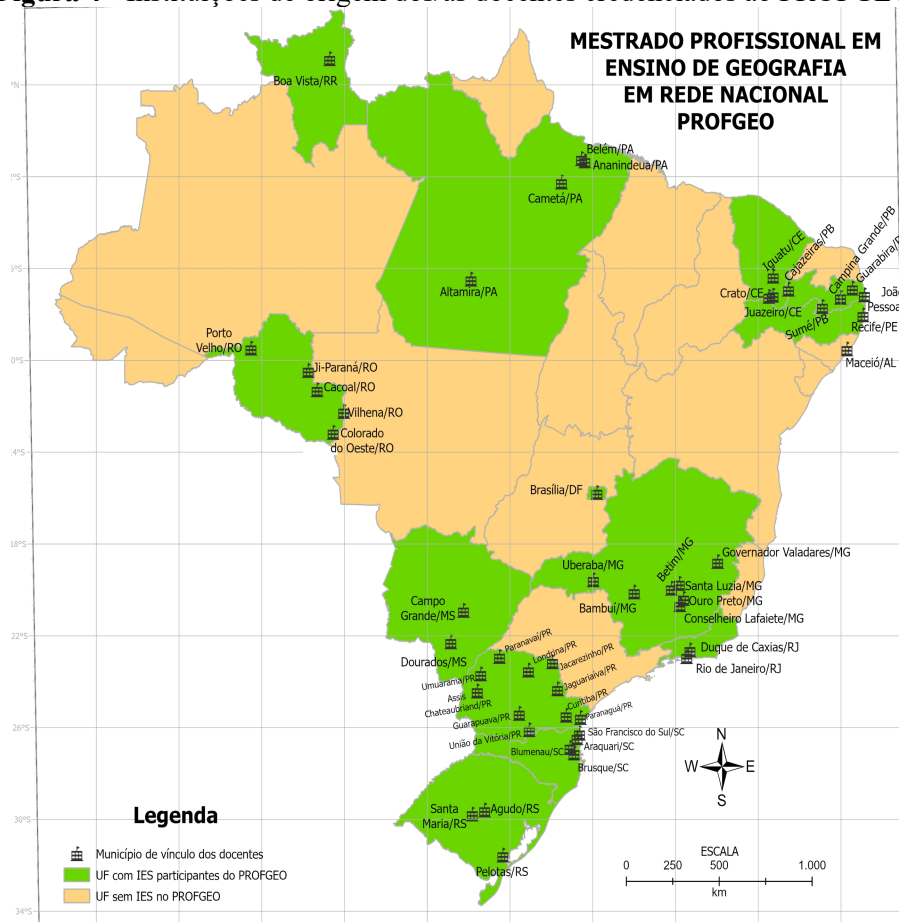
Figura 4 - Instituições de origem dos/as docentes credenciados ao PROFGEO

MESTRADO PROFISSIONAL EM ENSINO DE GEOGRAFIA EM REDE NACIONAL PROFGEO

°N
°S
°S
0°S
.4°S
18°S
22°S
26°S
30°S
34°S

Boa Vista/RR
Belém/PA
Ananindeua/PA
Cametá/PA
Altamira/PA
Iguatu/CE
Cajazeiras/PB
Campina Grande/PB
Guarabira/PB
João Pessoa
Crato/CE
Juazeiro/CE
Sumé/PB
Recife/PE
Maceió/AL
Porto Velho/RO
Ji-Paraná/RO
Cacoal/RO
Vilhena/RO
Colorado do Oeste/RO
Brasília/DF
Governador Valadares/MG
Betim/MG
Uberaba/MG
Santa Luzia/MG
Ouro Preto/MG
Bambuí/MG
Conselheiro Lafaiete/MG
Campo Grande/MS
Dourados/MS
Duque de Caxias/RJ
Rio de Janeiro/RJ
Paranavaí/PR
Londrina/PR
Jacarezinho/PR
Umuarama/PR
Assis Chateaubriand/PR
Jaguariaíva/PR
Curitiba/PR
Paranaguá/PR
Guarapuava/PR
União da Vitória/PR
São Francisco do Sul/SC
Araquari/SC
Blumenau/SC
Brusque/SC
Santa Maria/RS
Agudo/RS
Pelotas/RS

N
W
E
S

ESCALA
0 250 500 1.000
km

Legenda
Município de vínculo dos docentes
UF com IES participantes do PROFGEO
UF sem IES no PROFGEO